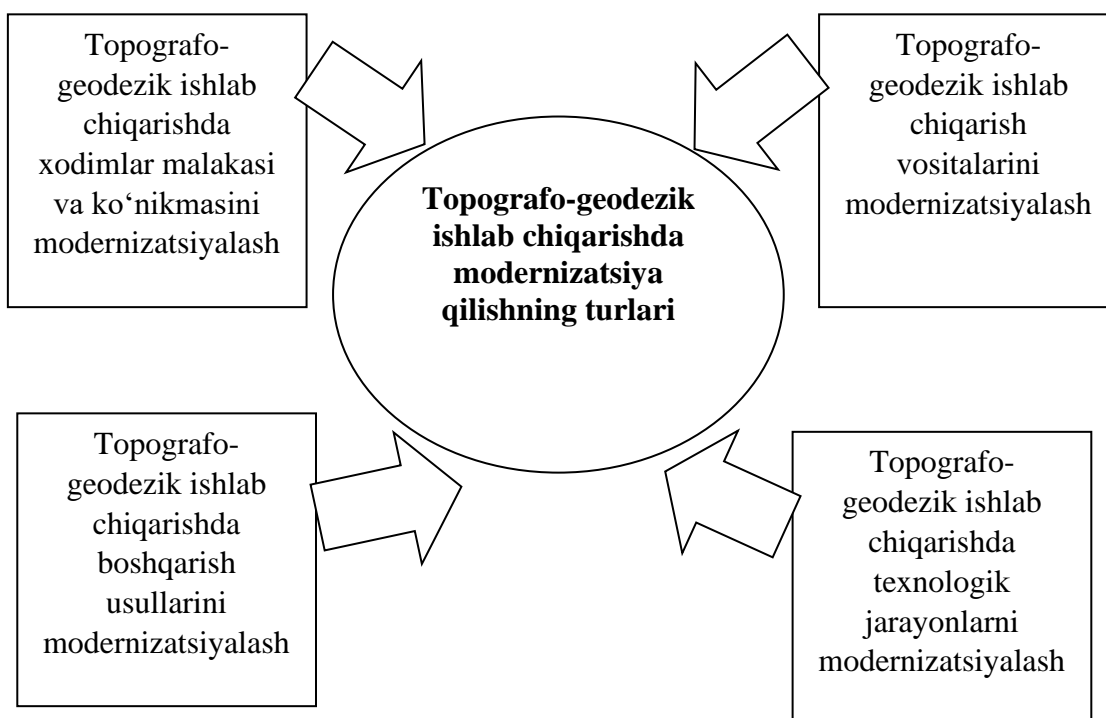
Topografo-geodezik ishlab chiqarishda xodimlar malakasi va ko‘nikmasini modernizatsiyalash

Topografo-geodezik ishlab chiqarish vositalarini modernizatsiyalash

**Topografo-geodezik ishlab chiqarishda modernizatsiya qilishning turlari**

Topografo-geodezik ishlab chiqarishda boshqarish usullarini modernizatsiyalash

Topografo-geodezik ishlab chiqarishda texnologik jarayonlarni modernizatsiyalash